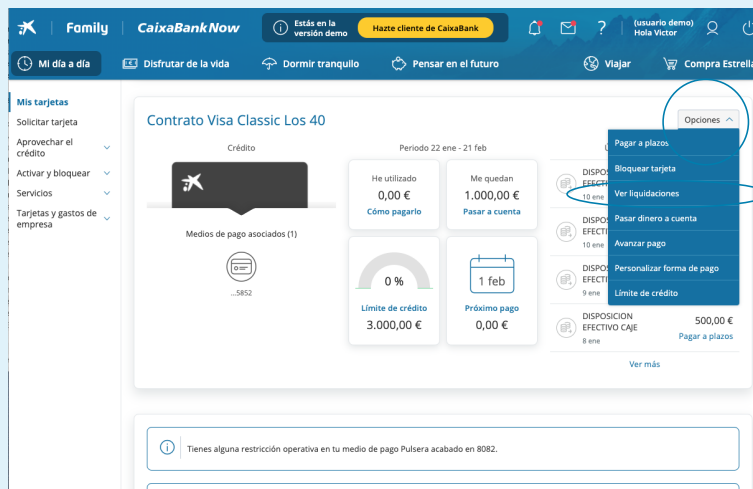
Family | CaixaBankNow

Estás en la versión demo | Hazte cliente de CaixaBank

(usuario demo) Hola Victor

Mi día a día | Disfrutar de la vida | Dormir tranquilo | Pensar en el futuro | Viajar | Compra Estrella

Mis tarjetas
Solicitar tarjeta
Aprovechar el crédito
Activar y bloquear
Servicios
Tarjetas y gastos de empresa

Contrato Visa Classic Los 40

Opciones

Pagar a plazos
Bloquear tarjeta
Ver liquidaciones
Pasar dinero a cuenta
Avanzar pago
Personalizar forma de pago
Límite de crédito

Crédito

Medios de pago asociados (1)

...5852

Periodo 22 ene - 21 feb

He utilizado
0,00 €
Cómo pagarlo

Me quedan
1.000,00 €
Pasar a cuenta

0 %
Límite de crédito
3.000,00 €

1 feb
Próximo pago
0,00 €

DISPOS EFECTIV
10 ene

DISPOS EFECTI
10 ene

DISPOS EFECTI
9 ene

DISPOSICION EFECTIVO CAJE
8 ene
500,00 €
Pagar a plazos

Ver más

Tienes alguna restricción operativa en tu medio de pago Pulsera acabado en 8082.